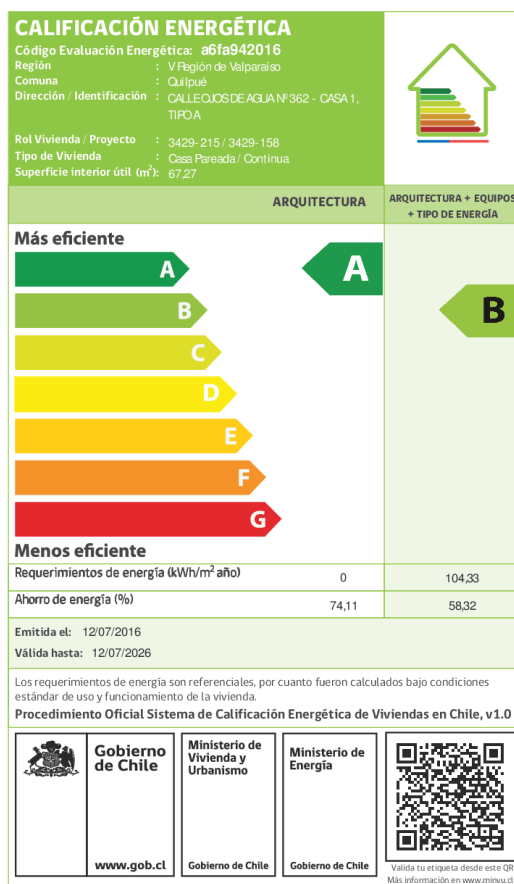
CALIFICACIÓN ENERGÉTICA

Código Evaluación Energética: a6fa942016
Región : V Región de Valparaíso
Comuna : Quilpué
Dirección / Identificación : CALLE OJOS DE AGUA Nº 362 - CASA 1, TIPO A

Rol Vivienda / Proyecto : 3429- 215 / 3429- 158
Tipo de Vivienda : Casa Pareada / Continua
Superficie interior útil ($m^2$): 67,27

ARQUITECTURA

ARQUITECTURA + EQUIPOS + TIPO DE ENERGÍA

Más eficiente

A
B
C
D
E
F
G

A

B

Menos eficiente

| | ARQUITECTURA | ARQUITECTURA + EQUIPOS + TIPO DE ENERGÍA |
|---|---|---|
| Requerimientos de energía (kWh/$m^2$ año) | 0 | 104,33 |
| Ahorro de energía (%) | 74,11 | 58,32 |

Emitida el: 12/07/2016
Válida hasta: 12/07/2026

Los requerimientos de energía son referenciales, por cuanto fueron calculados bajo condiciones estándar de uso y funcionamiento de la vivienda.

Procedimiento Oficial Sistema de Calificación Energética de Viviendas en Chile, v1.0

Gobierno de Chile
www.gob.cl

Ministerio de Vivienda y Urbanismo
Gobierno de Chile

Ministerio de Energía
Gobierno de Chile

Valida tu etiqueta desde este QR
Más información en www.minvu.cl